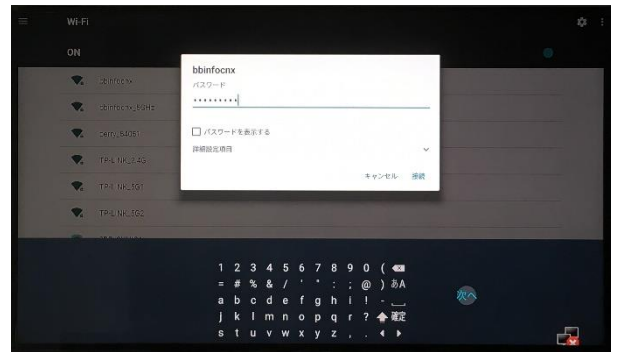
Wi-Fi

ON

bbinfocnx

bbinfocnx_5GHz

cerry_5451

TP-LINK_5.4G

TP-LINK_501

TP-LINK_502

bbinfocnx

パスワード

••••••••••

パスワードを表示する

詳細設定項目

キャンセル 接続

1 2 3 4 5 6 7 8 9 0 (

= # % & / ' " : ; @ ) あA

a b c d e f g h i ! -

j k l m n o p q r ? 確定

s t u v w x y z , .

次へ